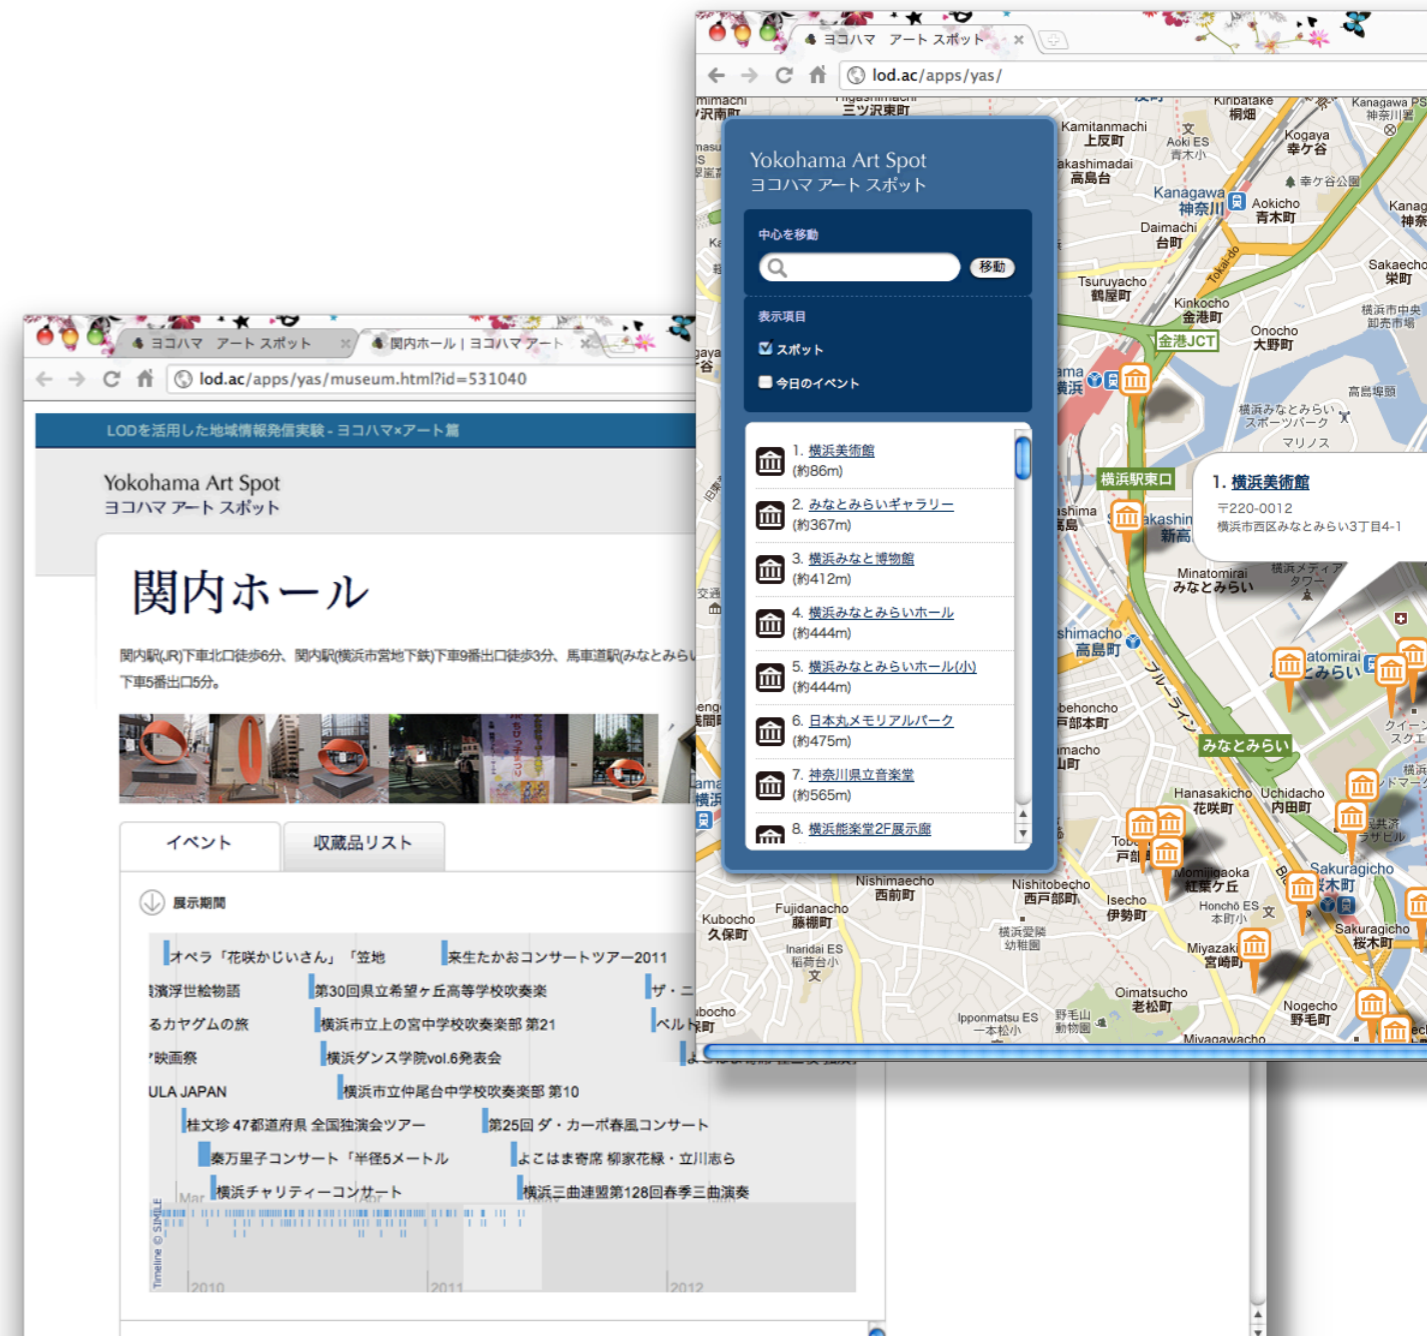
ヨコハマ アート スポット
lod.ac/apps/yas/

Yokohama Art Spot
ヨコハマ アート スポット

中心を移動
移動

表示項目
スポット
今日のイベント

1. 横浜美術館
(約86m)
2. みなとみらいギャラリー
(約367m)
3. 横浜みなと博物館
(約412m)
4. 横浜みなとみらいホール
(約444m)
5. 横浜みなとみらいホール(小)
(約444m)
6. 日本丸メモリアルパーク
(約475m)
7. 神奈川県立音楽堂
(約565m)
8. 横浜能楽堂2F展示廊

1. 横浜美術館
〒220-0012
横浜市西区みなとみらい3丁目4-1

Kamitanmachi 上反町
Kogaya 幸ケ谷
Kanagawa 神奈川
Aokicho 青木町
Daimachi 台町
Tsuruyacho 鶴屋町
Kinkocho 金港町
金港JCT
Onocho 大野町
横浜駅東口
Takashimadai 高島台
Minatomirai みなとみらい
Takashimacho 高島町
みなとみらい
Hanasakicho 花咲町
Uchidacho 内田町
Sakuragicho 桜木町
Momijigaoka 紅葉ケ丘
Isecho 伊勢町
Miyazaki 宮崎町
Nishimaecho 西前町
Nishitobecho 西戸部町
Fujidanacho 藤棚町
Kubocho 久保町
Oimatsucho 老松町
Nogecho 野毛町
Ipponmatsu ES
Miyagawacho

ヨコハマ アート スポット
関内ホール | ヨコハマ アート
lod.ac/apps/yas/museum.html?id=531040
LODを活用した地域情報発信実験 - ヨコハマ×アート篇

Yokohama Art Spot
ヨコハマ アート スポット

関内ホール

関内駅(JR)下車北口徒歩6分、関内駅(横浜市営地下鉄)下車9番出口徒歩3分、馬車道駅(みなとみら
下車5番出口5分。

イベント
収蔵品リスト

展示期間

オペラ「花咲かじいさん」「笠地
来生たかおコンサートツアー2011
浮世絵物語
第30回県立希望ヶ丘高等学校吹奏楽
ザ・ニ
るカヤグムの旅
横浜市立上の宮中学校吹奏楽部 第21
ベルト
映画祭
横浜ダンス学院vol.6発表会
ULA JAPAN
横浜市立仲尾台中学校吹奏楽部 第10
桂文珍 47都道府県 全国独演会ツアー
第25回 ダ・カーポ春風コンサート
奏万里子コンサート「半径5メートル
よこはま寄席 柳家花緑・立川志ら
横浜チャリティーコンサート
横浜三曲連盟第128回春季三曲演奏
Timeline © SIMILE
2010
2011
2012